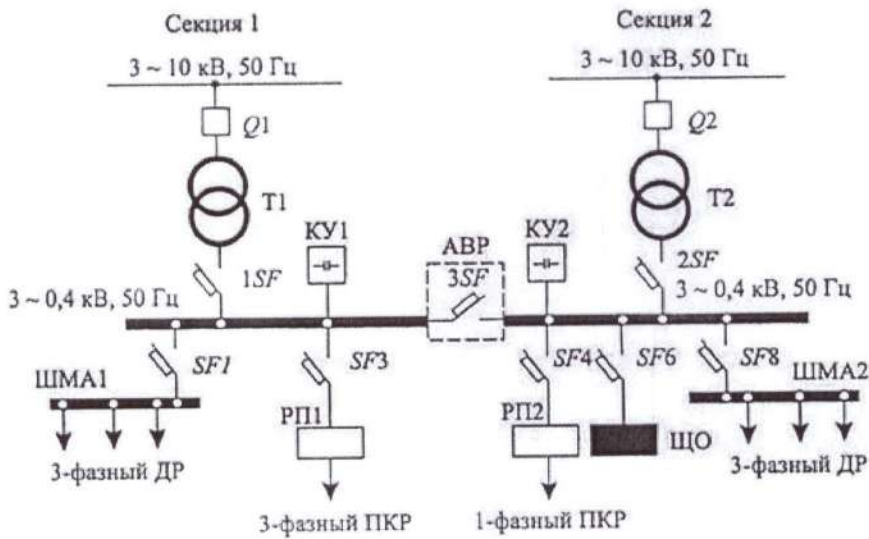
Секция 1

3 ~ 10 кВ, 50 Гц

$Q1$

Т1

КУ1

1$SF$

3 ~ 0,4 кВ, 50 Гц

$SF1$

$SF3$

ШМА1

РП1

3-фазный ДР

3-фазный ПКР

Секция 2

3 ~ 10 кВ, 50 Гц

$Q2$

Т2

АВР

3$SF$

КУ2

2$SF$

3 ~ 0,4 кВ, 50 Гц

$SF4$

$SF6$

$SF8$

ШМА2

РП2

ЩО

3-фазный ДР

1-фазный ПКР